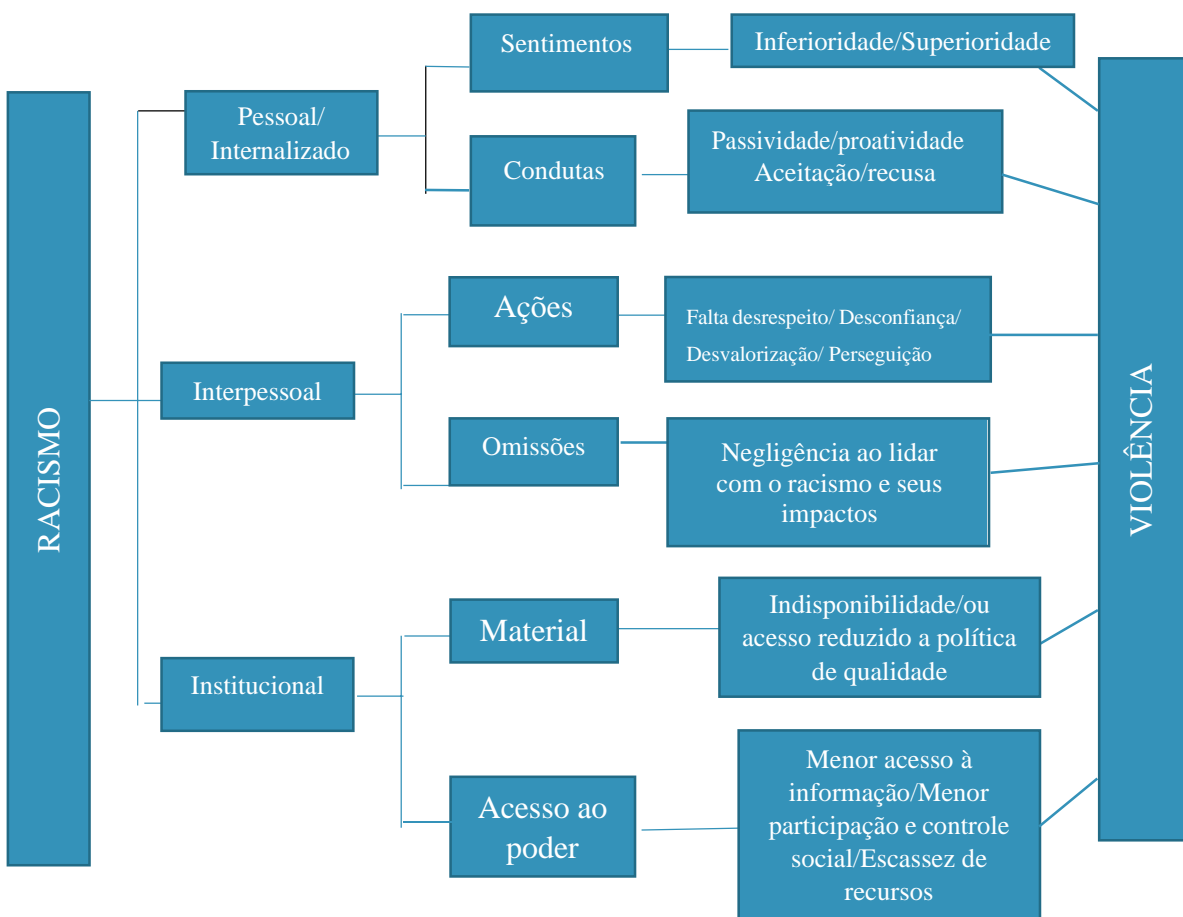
RACISMO

Pessoal/ Internalizado

Sentimentos

Inferioridade/Superioridade

Condutas

Passividade/proatividade
Aceitação/recusa

Interpessoal

Ações

Falta desrespeito/ Desconfiança/ Desvalorização/ Perseguição

Omissões

Negligência ao lidar com o racismo e seus impactos

Institucional

Material

Indisponibilidade/ou acesso reduzido a política de qualidade

Acesso ao poder

Menor acesso à informação/Menor participação e controle social/Escassez de recursos

VIOLÊNCIA